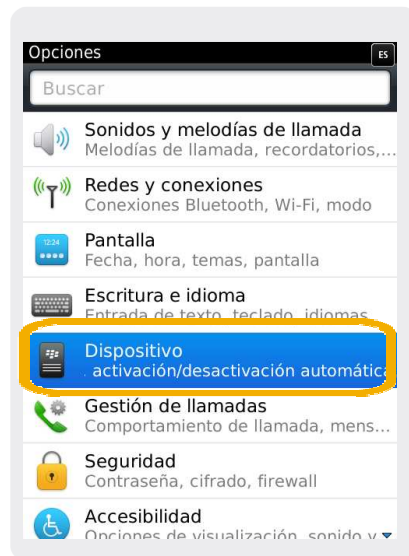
Opciones

ES

Buscar

Sonidos y melodías de llamada
Melodías de llamada, recordatorios,...

Redes y conexiones
Conexiones Bluetooth, Wi-Fi, modo

12:24

Pantalla
Fecha, hora, temas, pantalla

Escritura e idioma
Entrada de texto, teclado, idiomas

Dispositivo
activación/desactivación automática

Gestión de llamadas
Comportamiento de llamada, mens...

Seguridad
Contraseña, cifrado, firewall

Accesibilidad
Opciones de visualización, sonido y